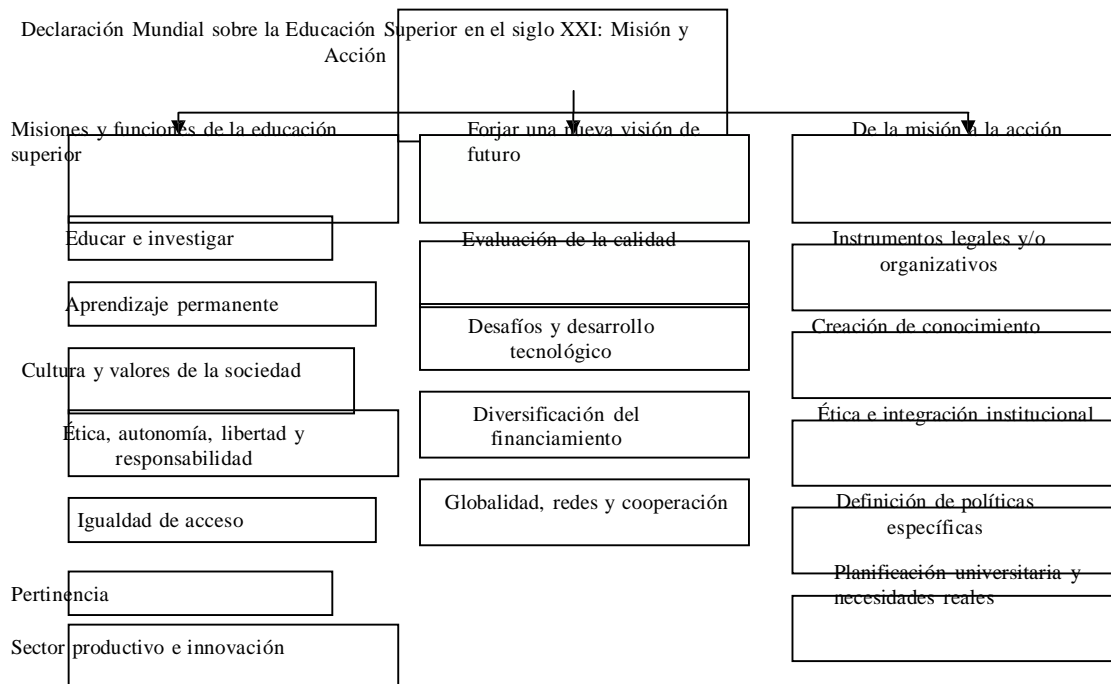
Declaración Mundial sobre la Educación Superior en el siglo XXI: Misión y Acción

Misiones y funciones de la educación superior

Educar e investigar

Aprendizaje permanente

Cultura y valores de la sociedad

Ética, autonomía, libertad y responsabilidad

Igualdad de acceso

Pertinencia

Sector productivo e innovación

Forjar una nueva visión de futuro

Evaluación de la calidad

Desafíos y desarrollo tecnológico

Diversificación del financiamiento

Globalidad, redes y cooperación

De la misión a la acción

Instrumentos legales y/o organizativos

Creación de conocimiento

Ética e integración institucional

Definición de políticas específicas

Planificación universitaria y necesidades reales